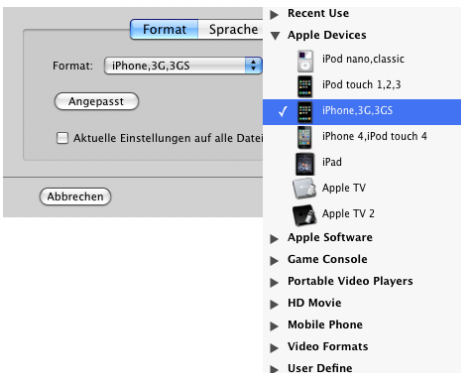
Format
Sprache
Format: iPhone,3G,3GS
Angepasst
Aktuelle Einstellungen auf alle Datei
Abbrechen

Recent Use
Apple Devices
iPod nano,classic
iPod touch 1,2,3
✓ iPhone,3G,3GS
iPhone 4,iPod touch 4
iPad
Apple TV
Apple TV 2
Apple Software
Game Console
Portable Video Players
HD Movie
Mobile Phone
Video Formats
User Define